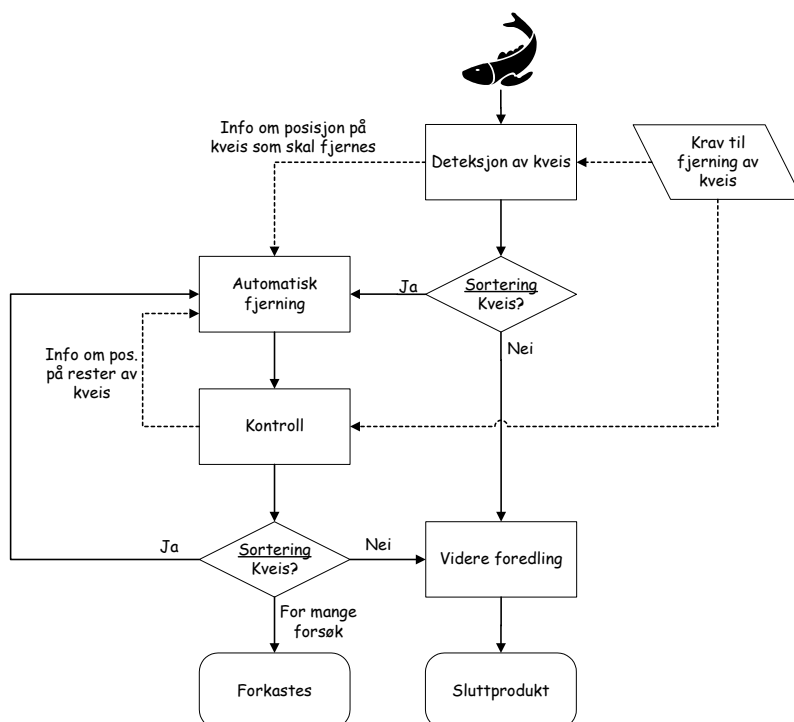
Info om posisjon på kveis som skal fjernes

Deteksjon av kveis

Krav til fjerning av kveis

Automatisk fjerning

Ja

Sortering Kveis?

Nei

Info om pos. på rester av kveis

Kontroll

Ja

Sortering Kveis?

Nei

Videre foredling

For mange forsøk

Forkastes

Sluttprodukt